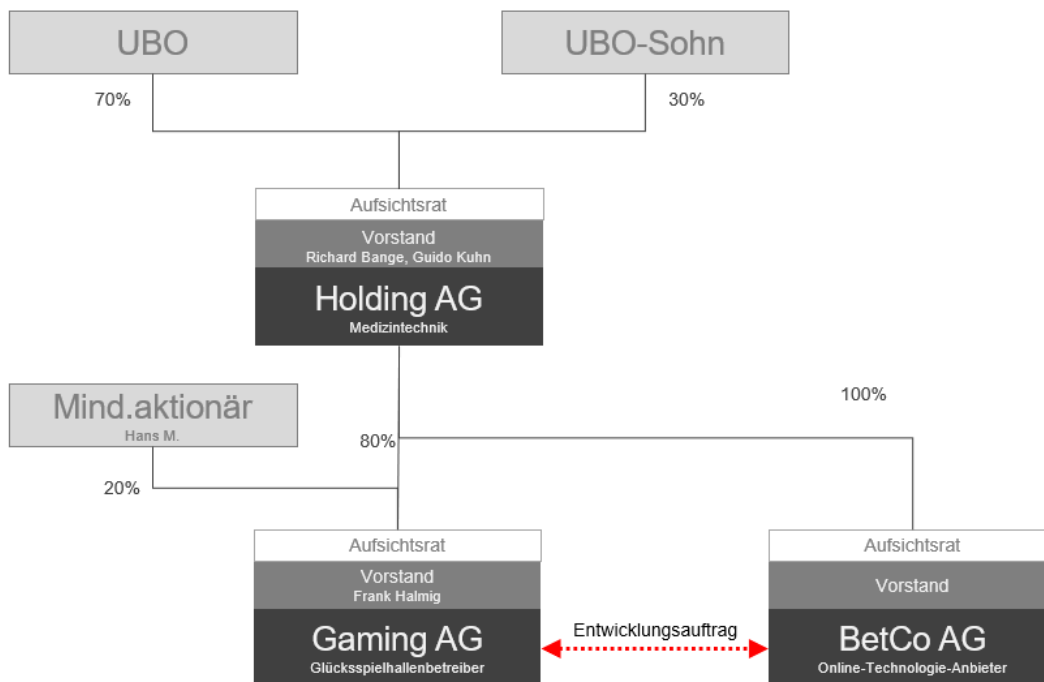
UBO

UBO-Sohn

70%

30%

Aufsichtsrat

Vorstand
Richard Bange, Guido Kuhn

Holding AG
Medizintechnik

Mind.aktionär
Hans M.

100%

80%

20%

Aufsichtsrat

Vorstand
Frank Halmig

Gaming AG
Glücksspielhallenbetreiber

Entwicklungsauftrag

Aufsichtsrat

Vorstand

BetCo AG
Online-Technologie-Anbieter